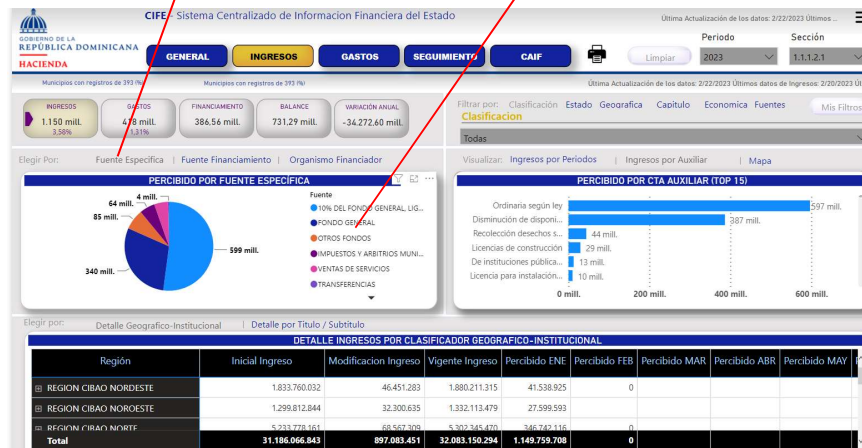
GOBIERNO DE LA
REPÚBLICA DOMINICANA
HACIENDA

CIFE - Sistema Centralizado de Informacion Financiera del Estado

Última Actualización de los datos: 2/22/2023 Últimos ...

GENERAL
INGRESOS
GASTOS
SEGUIMIENTO
CAIF

Limpiar

Periodo
2023

Sección
1.1.1.2.1

Municipios con registros de 393 (%)
Municipios con registros de 393 (%)
Última Actualización de los datos: 2/22/2023 Últimos datos de Ingresos: 2/20/2023

INGRESOS
1.150 mill.
3.58%

GASTOS
478 mill.
1.31%

FINANCIAMIENTO
386.56 mill.

BALANCE
731.29 mill.

VARIACIÓN ANUAL
-34,272.60 mill.

Filtrar por: Clasificación Estado Geografica Capitulo Economica Fuentes
Clasificacion
Mis Filtros
Todas

Elegir Por: Fuente Especifica | Fuente Financiamiento | Organismo Financiador

Visualizar: Ingresos por Periodos | Ingresos por Auxiliar | Mapa

PERCIBIDO POR FUENTE ESPECÍFICA

4 mill.
64 mill.
85 mill.
599 mill.
340 mill.

Fuente
10% DEL FONDO GENERAL, LIG...
FONDO GENERAL
OTROS FONDOS
IMPUESTOS Y ARBITRIOS MUNI...
VENTAS DE SERVICIOS
TRANSFERENCIAS

PERCIBIDO POR CTA AUXILIAR (TOP 15)

Ordinaria según ley
Disminución de disponi...
Recolección desechos s...
Licencias de construcción
De instituciones pública...
Licencia para instalación...

597 mill.
387 mill.
44 mill.
29 mill.
13 mill.
10 mill.

0 mill.
200 mill.
400 mill.
600 mill.

Elegir por: Detalle Geografico-Institucional | Detalle por Titulo / Subtitulo

DETALLE INGRESOS POR CLASIFICADOR GEOGRAFICO-INSTITUCIONAL

| Región | Inicial Ingreso | Modificacion Ingreso | Vigente Ingreso | Percibido ENE | Percibido FEB | Percibido MAR | Percibido ABR | Percibido MAY |
|---|---|---|---|---|---|---|---|---|
| REGION CIBAO NORDESTE | 1.833.760.032 | 46.451.283 | 1.880.211.315 | 41.538.925 | | | | |
| REGION CIBAO NOROESTE | 1.299.812.844 | 32.300.635 | 1.332.113.479 | 27.599.593 | | | | |
| REGION CIBAO NORTE | 5.233.778.161 | 68.567.309 | 5.302.345.470 | 346.742.116 | 0 | | | |
| Total | 31.186.066.843 | 897.083.451 | 32.083.150.294 | 1.149.759.708 | 0 | | | |